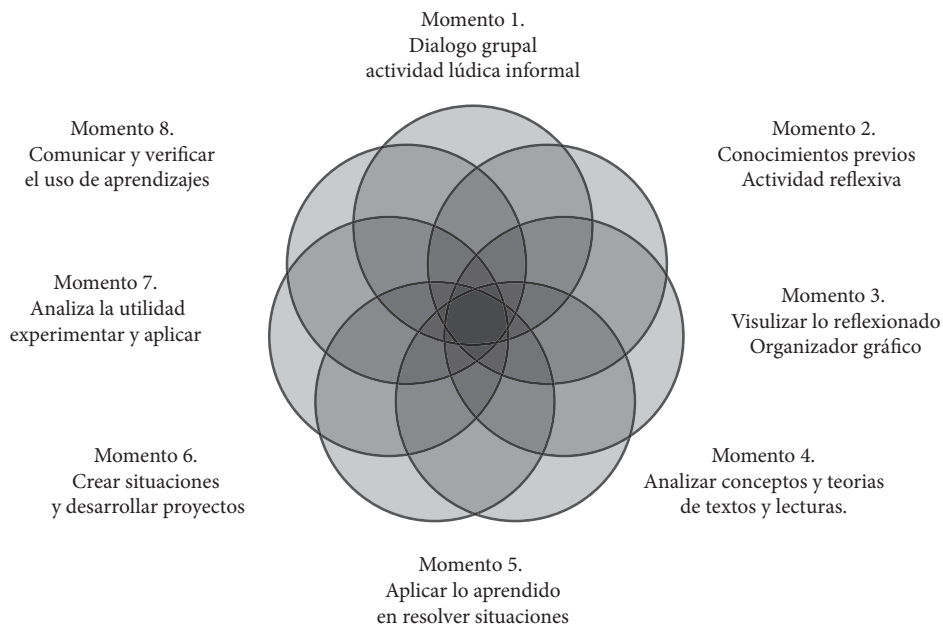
Momento 1.
Dialogo grupal
actividad lúdica informal

Momento 2.
Conocimientos previos
Actividad reflexiva

Momento 3.
Visulizar lo reflexionado
Organizador gráfico

Momento 4.
Analizar conceptos y teorias
de textos y lecturas.

Momento 5.
Aplicar lo aprendido
en resolver situaciones

Momento 6.
Crear situaciones
y desarrollar proyectos

Momento 7.
Analiza la utilidad
experimentar y aplicar

Momento 8.
Comunicar y verificar
el uso de aprendizajes